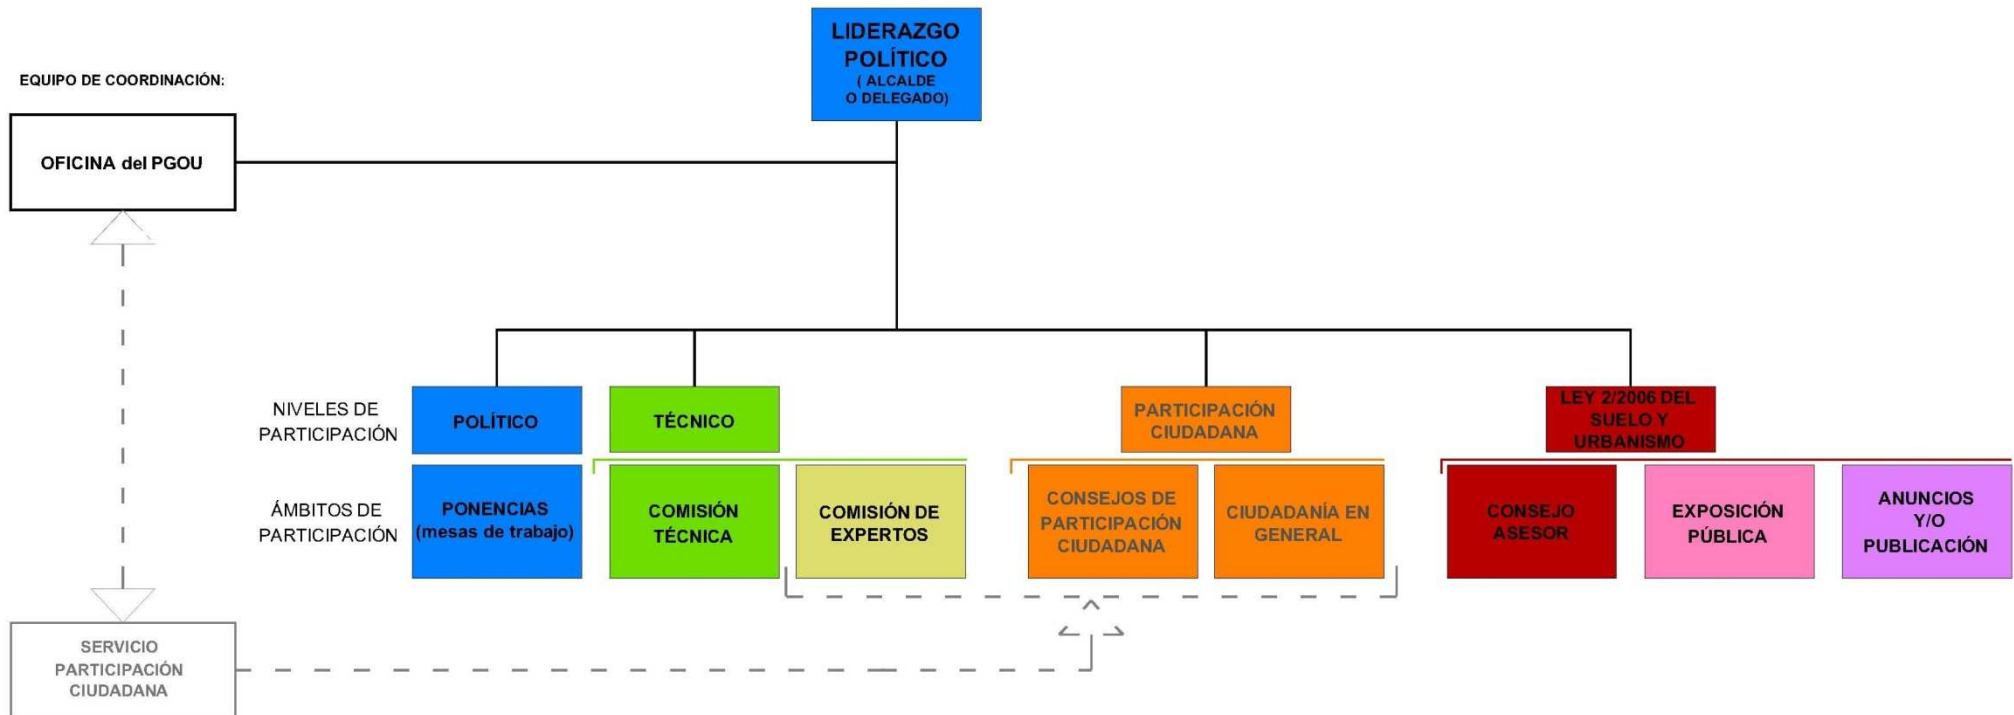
LIDERAZGO POLÍTICO
( ALCALDE O DELEGADO)

EQUIPO DE COORDINACIÓN:

OFICINA del PGOU

NIVELES DE PARTICIPACIÓN

POLÍTICO

TÉCNICO

PARTICIPACIÓN CIUDADANA

LEY 2/2006 DEL SUELO Y URBANISMO

ÁMBITOS DE PARTICIPACIÓN

PONENCIAS (mesas de trabajo)

COMISIÓN TÉCNICA

COMISIÓN DE EXPERTOS

CONSEJOS DE PARTICIPACIÓN CIUDADANA

CIUDADANÍA EN GENERAL

CONSEJO ASESOR

EXPOSICIÓN PÚBLICA

ANUNCIOS Y/O PUBLICACIÓN

SERVICIO PARTICIPACIÓN CIUDADANA